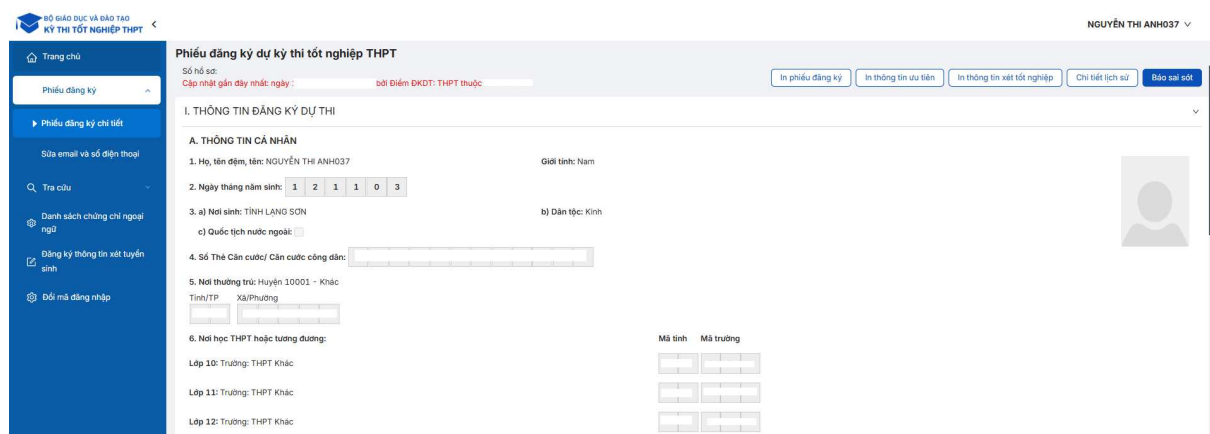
BỘ GIÁO DỤC VÀ ĐÀO TẠO
KỲ THI TỐT NGHIỆP THPT

NGUYỄN THI ANH037

Trang chủ
Phiếu đăng ký
Phiếu đăng ký chi tiết
Sửa email và số điện thoại
Tra cứu
Danh sách chứng chỉ ngoại ngữ
Đăng ký thông tin xét tuyển sinh
Đổi mã đăng nhập

Phiếu đăng ký dự kỳ thi tốt nghiệp THPT
Số hồ sơ:
Cập nhật gần đây nhất: ngày : bởi Điểm ĐKDT: THPT thuộc

In phiếu đăng ký | In thông tin ưu tiên | In thông tin xét tốt nghiệp | Chi tiết lịch sử | Báo sai sót

I. THÔNG TIN ĐĂNG KÝ DỰ THI

A. THÔNG TIN CÁ NHÂN

1. Họ, tên đệm, tên: NGUYỄN THI ANH037
Giới tính: Nam

2. Ngày tháng năm sinh: 1 2 1 1 0 3

3. a) Nơi sinh: TỈNH LẠNG SƠN
b) Dân tộc: Kinh
c) Quốc tịch nước ngoài:

4. Số Thẻ Căn cước/ Căn cước công dân:

5. Nơi thường trú: Huyện 10001 - Khác
Tỉnh/TP Xã/Phường

6. Nơi học THPT hoặc tương đương:
Mã tỉnh Mã trường
Lớp 10: Trường: THPT Khác
Lớp 11: Trường: THPT Khác
Lớp 12: Trường: THPT Khác